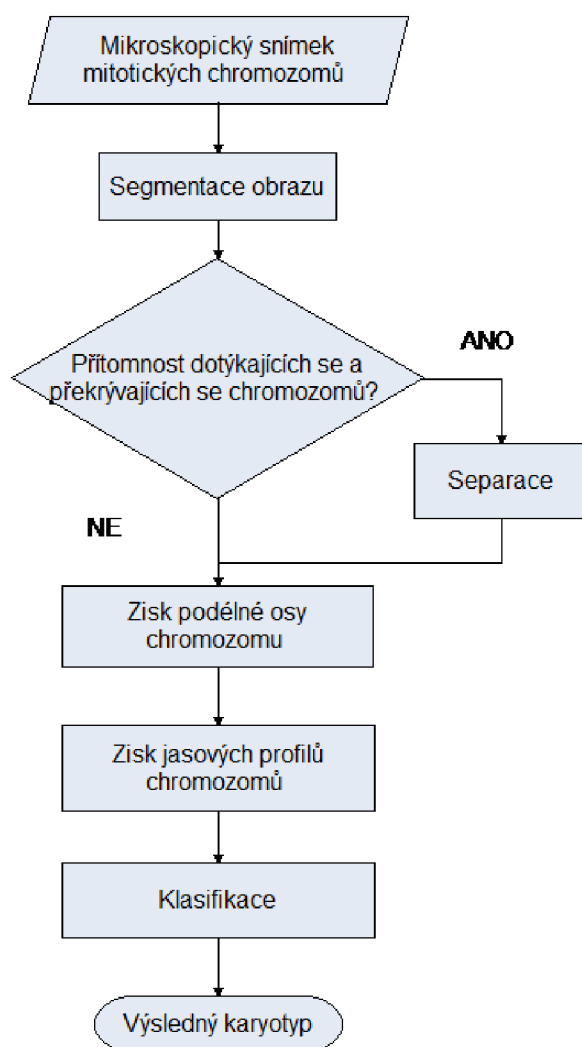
Mikroskopický snímek mitotických chromozomů

Segmentace obrazu

Přítomnost dotýkajících se a překrývajících se chromozomů?

ANO

Separace

NE

Zisk podélné osy chromozomu

Zisk jasových profilů chromozomů

Klasifikace

Výsledný karyotyp